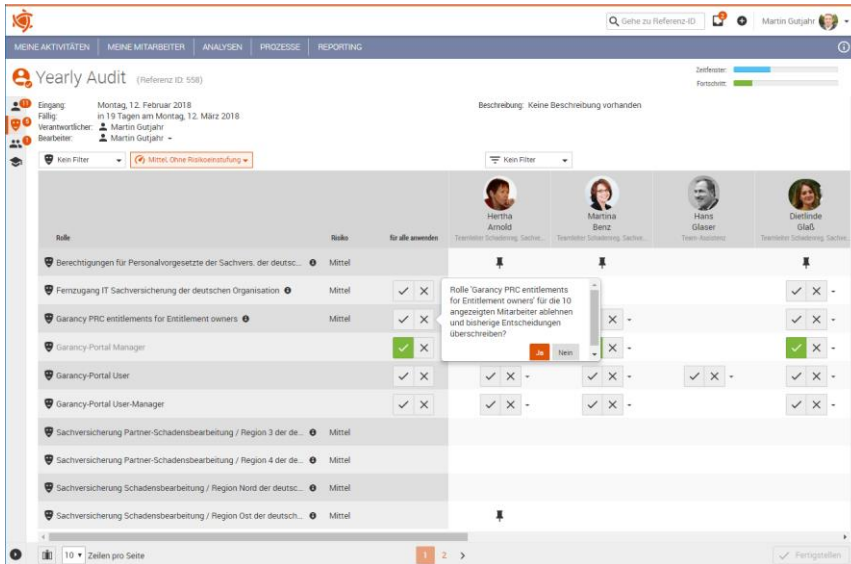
Gehe zu Referenz-ID
Martin Gutjahr

MEINE AKTIVITÄTEN | MEINE MITARBEITER | ANALYSEN | PROZESSE | REPORTING

Yearly Audit (Referenz ID: 558)

Zeitfenster:
Fortschritt:

Eingang: Montag, 12. Februar 2018
Fällig: in 19 Tagen am Montag, 12. März 2018
Verantwortlicher: Martin Gutjahr
Bearbeiter: Martin Gutjahr

Beschreibung: Keine Beschreibung vorhanden

Kein Filter
Mittel, Ohne Risikoeinstufung
Kein Filter

| Rolle | Risiko | für alle anwenden | Hertha Arnold Teamleiter Schadening, Sachve... | Martina Benz Teamleiter Schadening, Sachve... | Hans Glaser Team-Assistenz | Dietlinde Glaß Teamleiter Schadening, Sachve... |
|---|---|---|---|---|---|---|
| Berechtigungen für Personalvorgesetzte der Sachvers. der deutsc... | Mittel | | | | | |
| Fernzugang IT Sachversicherung der deutschen Organisation | Mittel | | | | | |
| Garancy PRC entitlements for Entitlement owners | Mittel | | | | | |
| Garancy-Portal Manager | Mittel | | | | | |
| Garancy-Portal User | Mittel | | | | | |
| Garancy-Portal User-Manager | Mittel | | | | | |
| Sachversicherung Partner-Schadensbearbeitung / Region 3 der de... | Mittel | | | | | |
| Sachversicherung Partner-Schadensbearbeitung / Region 4 der de... | Mittel | | | | | |
| Sachversicherung Schadensbearbeitung / Region Nord der deutsc... | Mittel | | | | | |
| Sachversicherung Schadensbearbeitung / Region Ost der deutsch... | Mittel | | | | | |

Rolle 'Garancy PRC entitlements for Entitlement owners' für die 10 angezeigten Mitarbeiter ablehnen und bisherige Entscheidungen überschreiben?
Ja Nein

10 Zeilen pro Seite
1 2 >
Fertigstellen